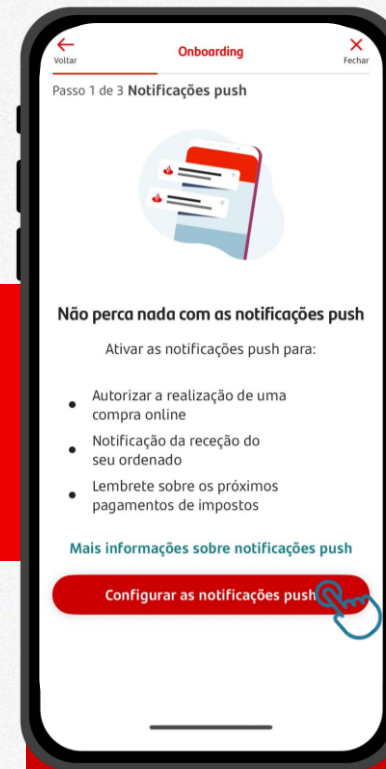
Voltar

Onboarding

Fechar

Passo 1 de 3 **Notificações push**

Não perca nada com as notificações push

Ativar as notificações push para:

- Autorizar a realização de uma compra online
- Notificação da receção do seu ordenado
- Lembrete sobre os próximos pagamentos de impostos

Mais informações sobre notificações push

Configurar as notificações push